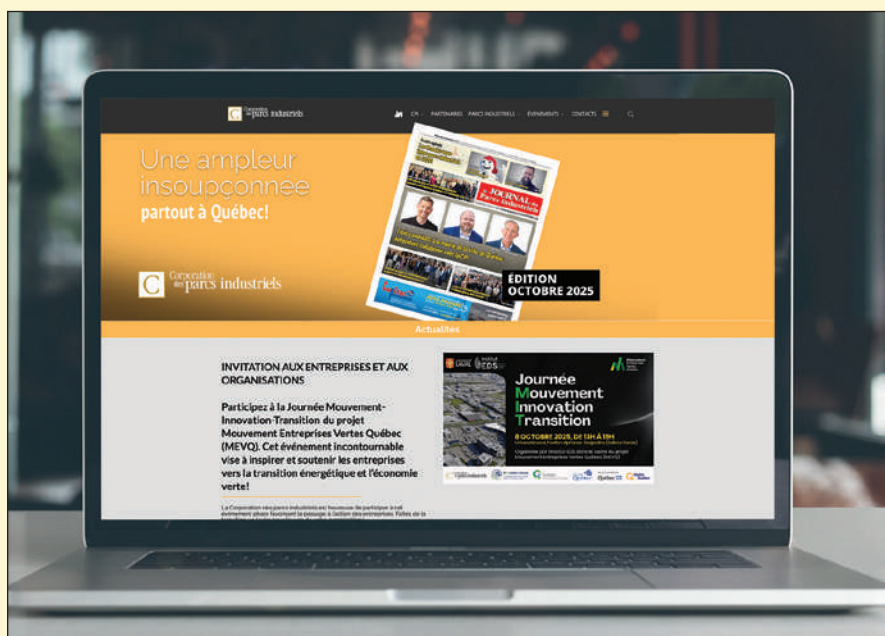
Corporation des parcs industriels

CPI · PARTENAIRES · PARCS INDUSTRIELS · ÉVÉNEMENTS · CONTACTS

Une ampleur insoupçonnée partout à Québec!

Corporation des parcs industriels

Le JOURNAL des Parcs Industriels

ÉDITION OCTOBRE 2025

Actualités

INVITATION AUX ENTREPRISES ET AUX ORGANISATIONS

Participez à la Journée Mouvement-Innovation-Transition du projet Mouvement Entreprises Vertes Québec (MEVQ). Cet événement incontournable vise à inspirer et soutenir les entreprises vers la transition énergétique et l'économie verte!

La Corporation des parcs industriels est heureuse de participer à cet événement phare favorisant le passage à l'action des entreprises. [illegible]

Journée Mouvement Innovation Transition

8 OCTOBRE 2025, DE 13H À 19H

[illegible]